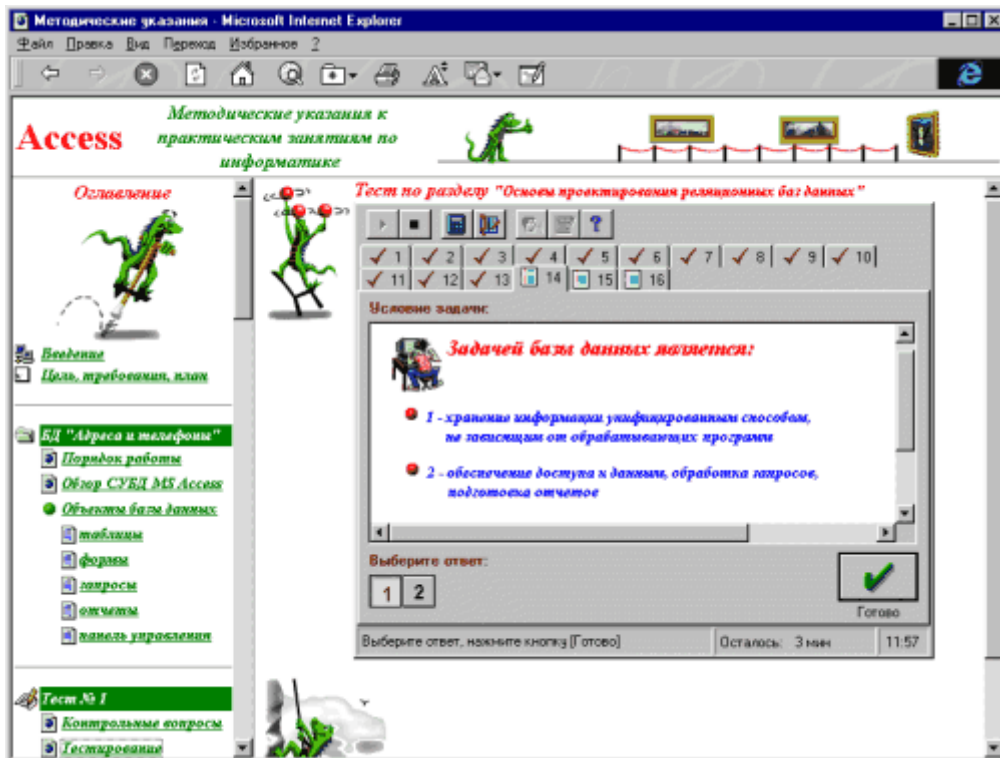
Методические указания - Microsoft Internet Explorer

Файл Правка Вид Переход Избранное ?

Access

Методические указания к практическим занятиям по информатике

Оглавление

Введение
Цель, требования, план

БД "Адреса и телефоны"
Порядок работы
Обзор СУБД MS Access
Объекты базы данных
таблицы
формы
запросы
отчеты
панель управления

Тест № 1
Контрольные вопросы
Тестирование

Тест по разделу "Основы проектирования реляционных баз данных"

1 2 3 4 5 6 7 8 9 10
11 12 13 14 15 16

Условие задачи:

Задачей базы данных является:

1 - хранение информации унифицированным способом, не зависящим от обрабатывающих программ

2 - обеспечение доступа к данным, обработка запросов, подготовка отчетов

Выберите ответ:

1 2

Готово

Выберите ответ, нажмите кнопку [Готово]

Осталось: 3 мин

11:57